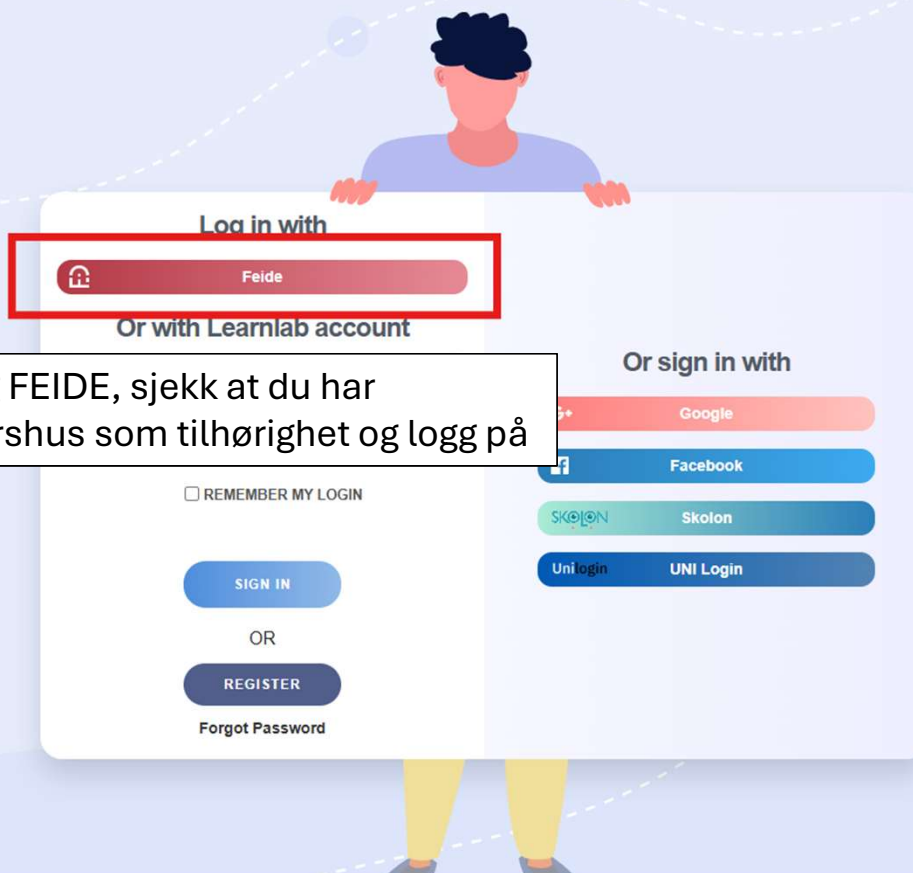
Log in with

Feide

Or with Learnlab account

FEIDE, sjekk at du har
rshus som tilhørighet og logg på

REMEMBER MY LOGIN

SIGN IN

OR

REGISTER

Forgot Password

Or sign in with

G+ Google

Facebook

SKOLON Skolon

Unilogin UNI Login